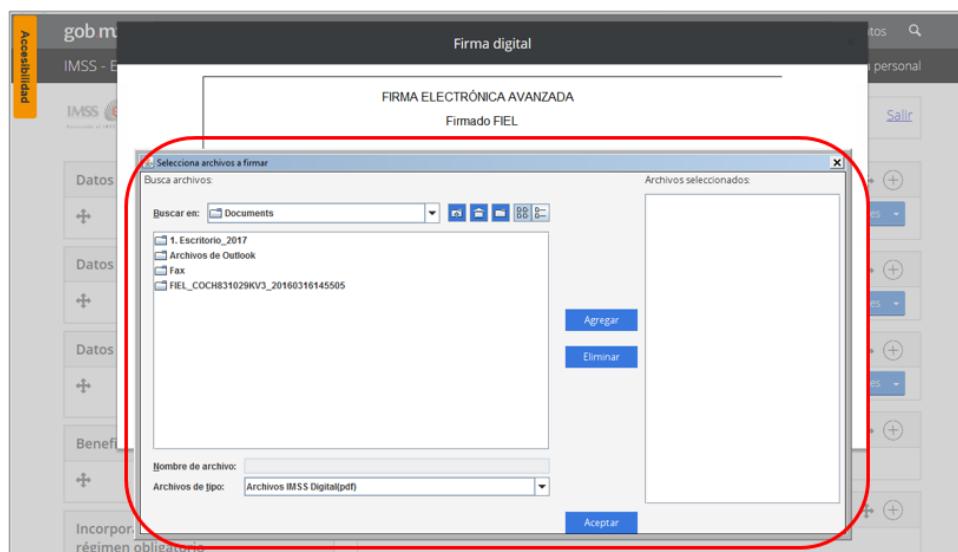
Accesibilidad

gob m

tos

IMSS - E

a personal

IMSS

Salir

Firma digital

FIRMA ELECTRÓNICA AVANZADA

Firmado FIEL

Selecciona archivos a firmar

Busca archivos:

Buscar en: Documents

1. Escritorio_2017
Archivos de Outlook
Fax
FIEL_COCH831029KV3_20160316145505

Nombre de archivo:

Archivos de tipo: Archivos IMSS Digital(pdf)

Agregar

Eliminar

Aceptar

Archivos seleccionados:

Datos

Datos

Datos

Benefi

Incorpor
régimen obligatorio